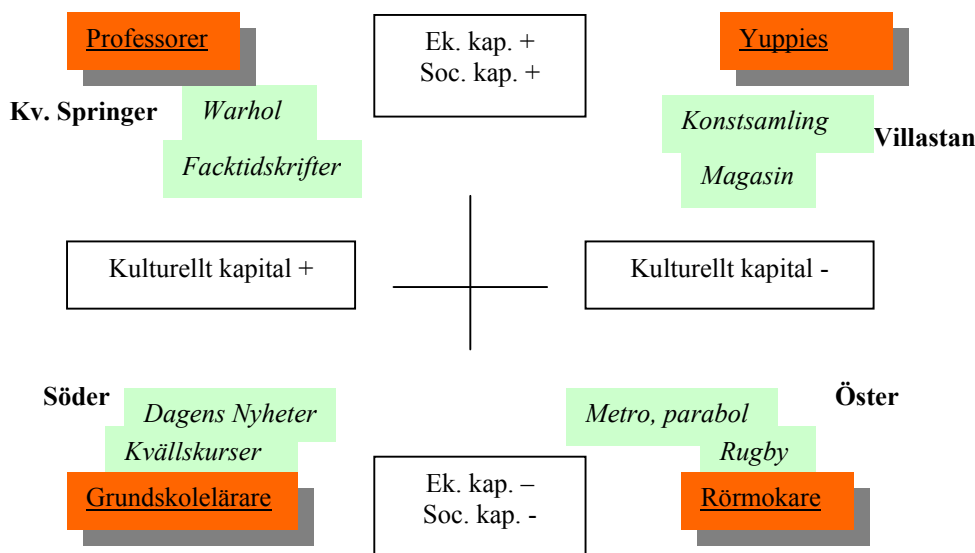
Professorer

Ek. kap. +
Soc. kap. +

Yuppies

Kv. Springer

Warhol

Facktidskrifter

Konstsamling

Villastan

Magasin

Kulturellt kapital +

Kulturellt kapital -

Söder

Dagens Nyheter

Kvällskurser

Metro, parabol

Öster

Rugby

Grundskolelärare

Ek. kap. –
Soc. kap. -

Rörmokare